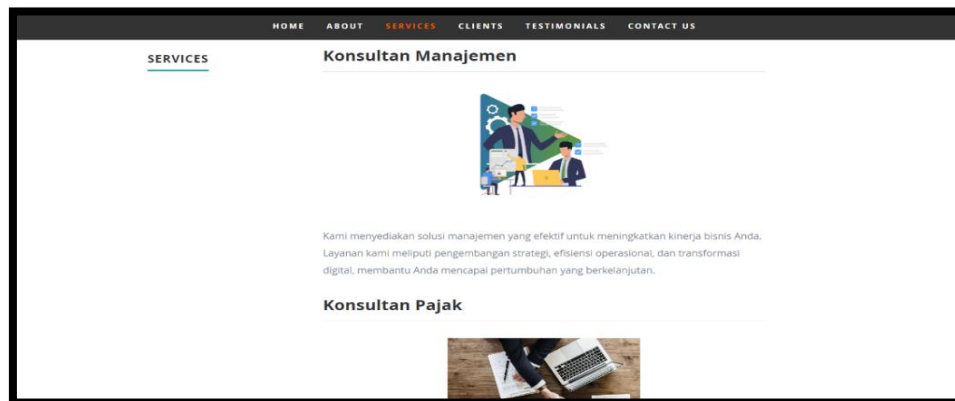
HOME ABOUT SERVICES CLIENTS TESTIMONIALS CONTACT US

SERVICES

Konsultan Manajemen

Kami menyediakan solusi manajemen yang efektif untuk meningkatkan kinerja bisnis Anda. Layanan kami meliputi pengembangan strategi, efisiensi operasional, dan transformasi digital, membantu Anda mencapai pertumbuhan yang berkelanjutan.

Konsultan Pajak